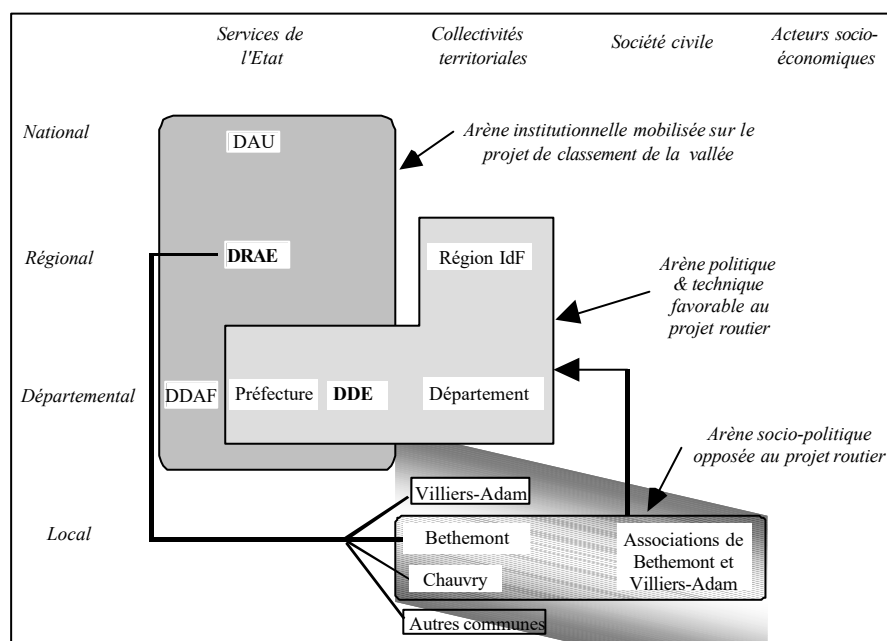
Services de l'Etat

Collectivités territoriales

Société civile

Acteurs socio-économiques

National

DAU

Arène institutionnelle mobilisée sur le projet de classement de la vallée

Régional

DRAE

Région IdF

Arène politique & technique favorable au projet routier

Départemental

DDAF

Préfecture

DDE

Département

Arène socio-politique opposée au projet routier

Villiers-Adam

Local

Bethemont

Associations de Bethemont et Villiers-Adam

Chauvry

Autres communes